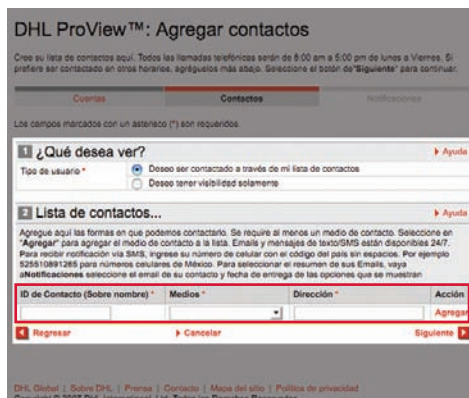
DHL ProView™: Agregar contactos

Cree su lista de contactos aquí. Todas las llamadas telefónicas serán de 8:00 am a 5:00 pm de lunes a Viernes. Si prefiere ser contactado en otros horarios, agréguelos más abajo. Seleccione el botón de "Siguiente" para continuar.

Cuentas | Contactos | Notificaciones

Los campos marcados con un asterisco (*) son requeridos.

1 ¿Qué desea ver?

Ayuda

Tipo de usuario *

Deseo ser contactado a través de mi lista de contactos

Deseo tener visibilidad solamente

2 Lista de contactos...

Ayuda

Agregue aquí las formas en que podemos contactarlo. Se requiere al menos un medio de contacto. Seleccione en "Agregar" para agregar el medio de contacto a la lista. Emails y mensajes de texto/SMS están disponibles 24/7. Para recibir notificación vía SMS, ingrese su número de celular con el código del país sin espacios. Por ejemplo 525510891265 para números celulares de México. Para seleccionar el resumen de sus Emails, vaya aNotificaciones seleccione el email de su contacto y fecha de entrega de las opciones que se muestran

| ID de Contacto (Sobre nombre) * | Medios * | Dirección * | Acción |
|---|---|---|---|
| | | | Agregar |

Regresar

Cancelar

Siguiente

DHL Global | Sobre DHL | Prensa | Contacto | Mapa del sitio | Política de privacidad

Copyright © 2007 DHL International, Ltd. Todos los Derechos Reservados